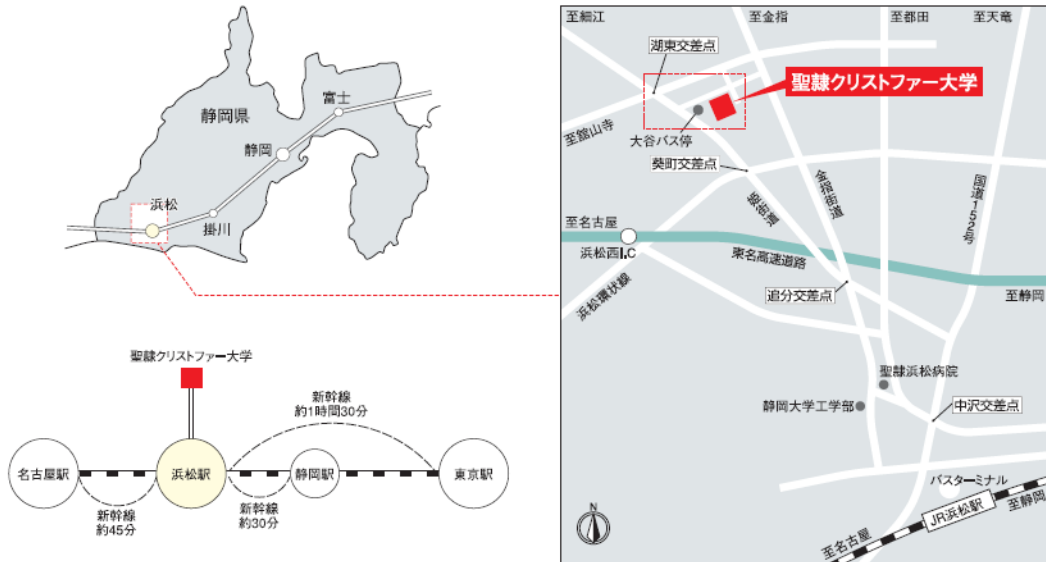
静岡県
富士
静岡
浜松
掛川

聖隷クリストファー大学
新幹線
約1時間30分
名古屋駅
浜松駅
静岡駅
東京駅
新幹線
約45分
新幹線
約30分

至細江
至金指
至都田
至天竜
湖東交差点
聖隷クリストファー大学
至舘山寺
大谷バス停
葵町交差点
姫街道
金指街道
国道152号
至名古屋
浜松西I.C
東名高速道路
浜松環状線
追分交差点
至静岡
聖隷浜松病院
静岡大学工学部
中沢交差点
バスターミナル
N
至名古屋
JR浜松駅
至静岡